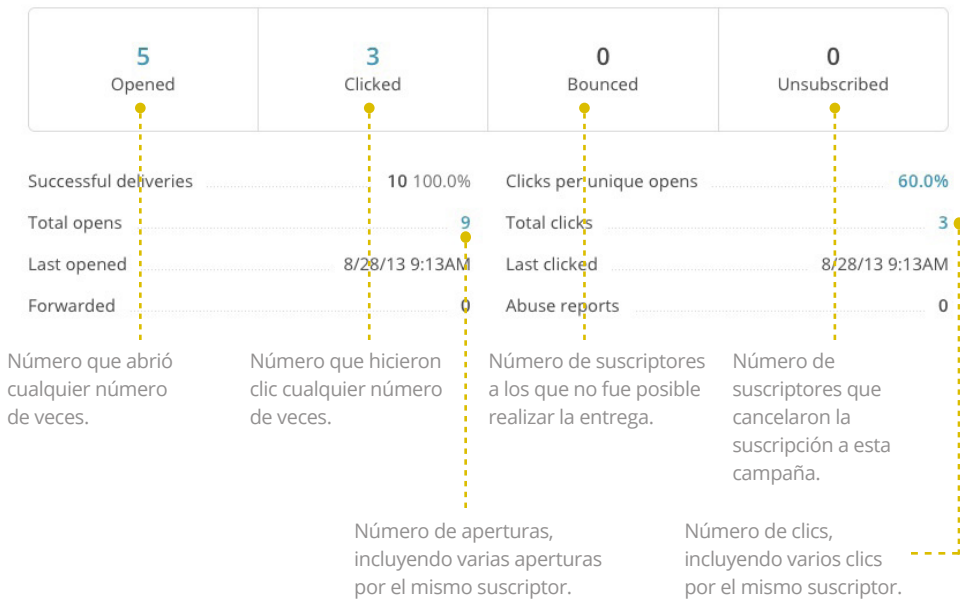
| 5 | 3 | 0 | 0 |
|---|---|---|---|
| Opened | Clicked | Bounced | Unsubscribed |

Successful deliveries 10 100.0%
Total opens 9
Last opened 8/28/13 9:13AM
Forwarded 0

Clicks per unique opens 60.0%
Total clicks 3
Last clicked 8/28/13 9:13AM
Abuse reports 0

Número que abrió cualquier número de veces.

Número que hicieron clic cualquier número de veces.

Número de suscriptores a los que no fue posible realizar la entrega.

Número de suscriptores que cancelaron la suscripción a esta campaña.

Número de aperturas, incluyendo varias aperturas por el mismo suscriptor.

Número de clics, incluyendo varios clics por el mismo suscriptor.